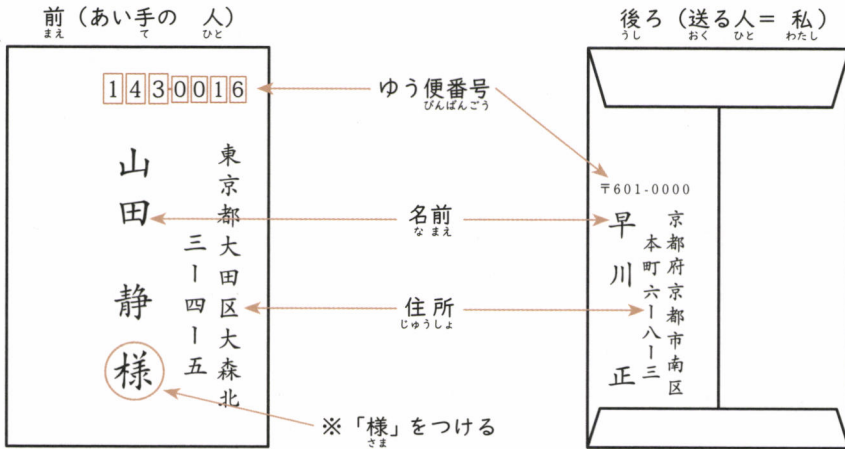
前（あい手の　人）
まえ　て　ひと

1430016

山田静 様

東京都大田区大森北三ー四ー五

後ろ（送る人＝　私）
うし　おく　ひと　わたし

〒601-0000

早川正

京都府京都市南区本町六ー八ー三

ゆう便番号
びんばんごう

名前
なまえ

住所
じゅうしょ

※「様」をつける
さま